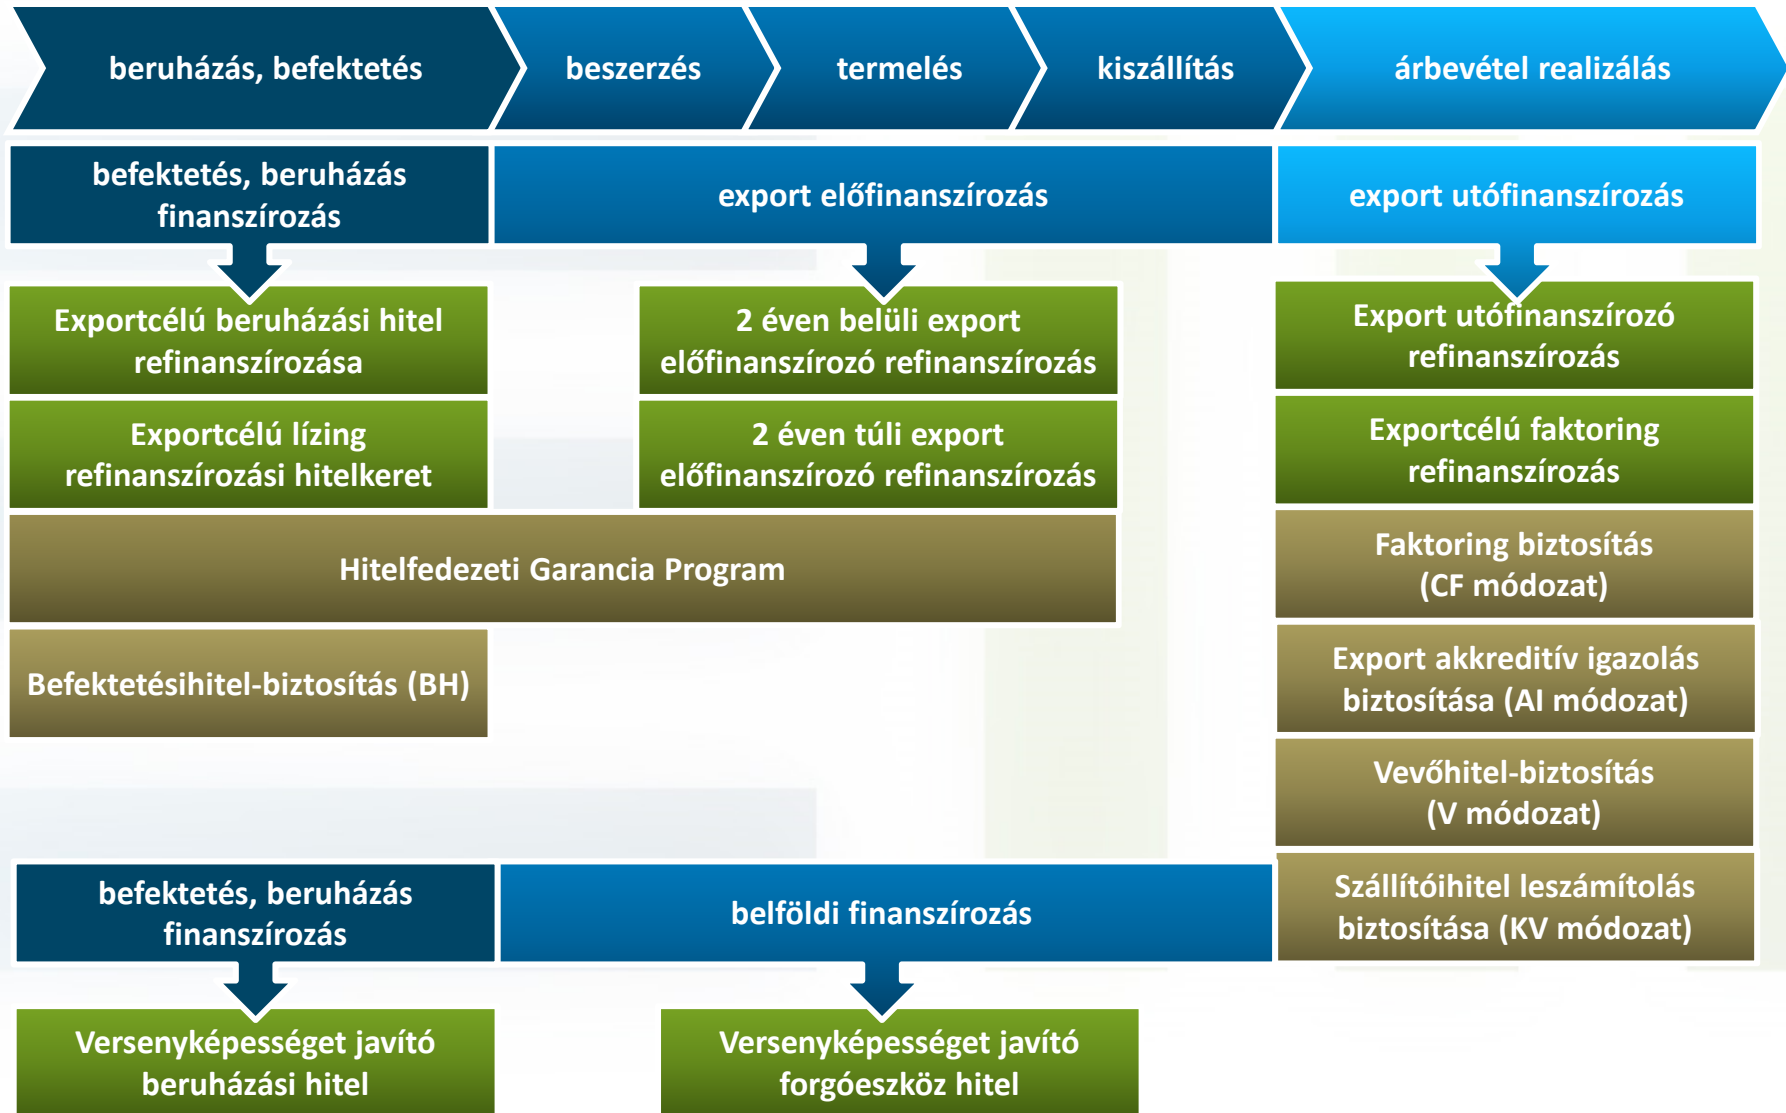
beruházás, befektetés

beszerzés

termelés

kiszállítás

árbevétel realizálás

befektetés, beruházás finanszírozás

export előfinanszírozás

export utófinanszírozás

Exportcélú beruházási hitel refinanszírozása

2 éven belüli export előfinanszírozó refinanszírozás

Export utófinanszírozó refinanszírozás

Exportcélú lízing refinanszírozási hitelkeret

2 éven túli export előfinanszírozó refinanszírozás

Exportcélú faktoring refinanszírozás

Hitelfedezeti Garancia Program

Faktoring biztosítás (CF módozat)

Befektetésihitel-biztosítás (BH)

Export akkreditív igazolás biztosítása (AI módozat)

Vevőhitel-biztosítás (V módozat)

befektetés, beruházás finanszírozás

belföldi finanszírozás

Szállítóihitel leszámítolás biztosítása (KV módozat)

Versenyképességet javító beruházási hitel

Versenyképességet javító forgóeszköz hitel